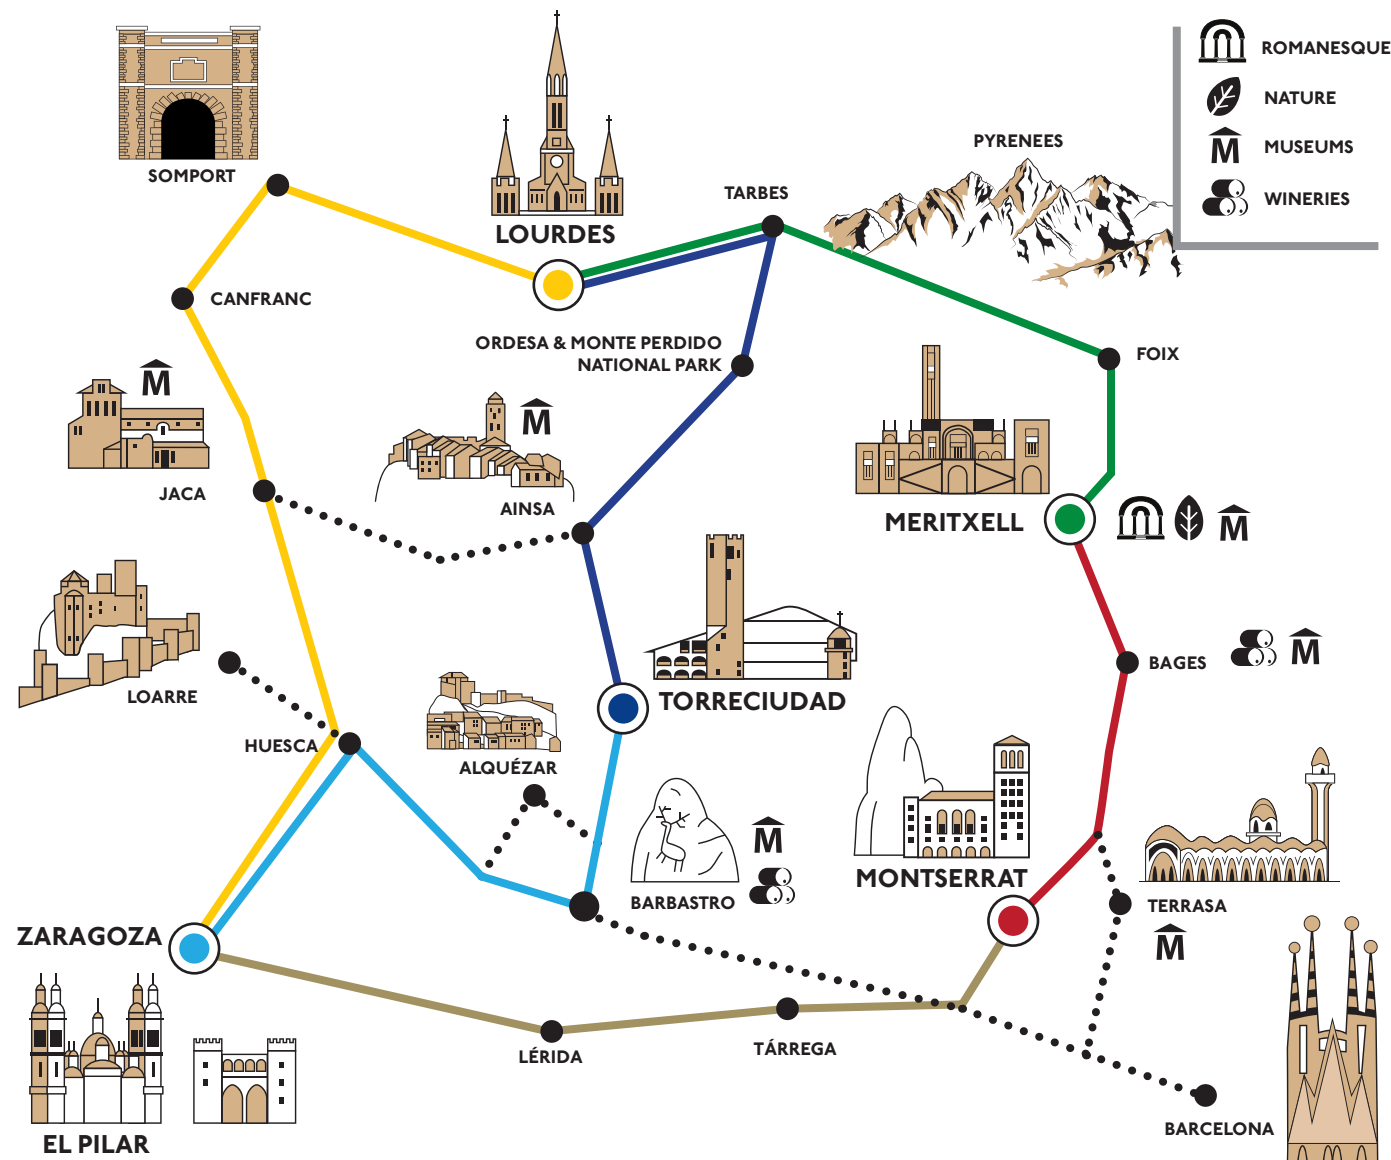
ROMANESQUE
NATURE
M MUSEUMS
WINERIES

SOMPORT
LOURDES
TARBES
PYRENEES
CANFRANC
ORDESA & MONTE PERDIDO NATIONAL PARK
FOIX
M
M
JACA
AINSA
MERITXELL
M
LOARRE
TORRECIUDAD
BAGES
M
HUESCA
ALQUÉZAR
M
BARBASTRO
MONTSERRAT
TERRASA
M
ZARAGOZA
LÉRIDA
TÁRREGA
EL PILAR
BARCELONA